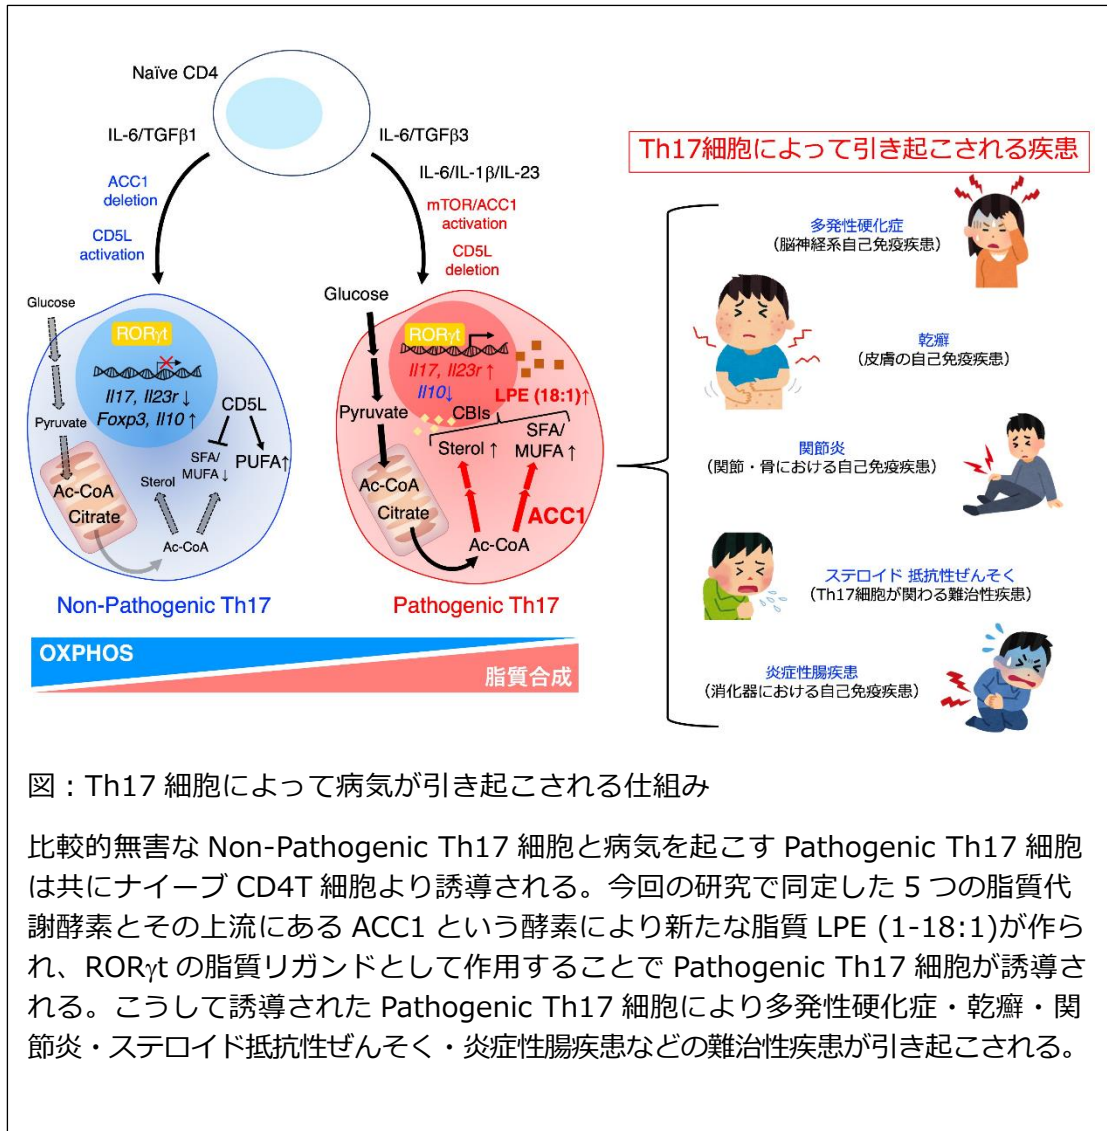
Naïve CD4

IL-6/TGFβ1

IL-6/TGFβ3

IL-6/IL-1β/IL-23

ACC1 deletion

CD5L activation

mTOR/ACC1 activation

CD5L deletion

Glucose

RORγt

*Il17, Il23r* ↓
*Foxp3, Il10* ↑

CD5L

Pyruvate

SFA/ MUFA ↓

PUFA↑

Sterol

Ac-CoA

Citrate

Ac-CoA

Non-Pathogenic Th17

Glucose

RORγt

*Il17, Il23r* ↑
*Il10*↓

LPE (18:1)↑

Pyruvate

CBIs

Sterol ↑

SFA/ MUFA ↑

Ac-CoA

Citrate

ACC1

Ac-CoA

Pathogenic Th17

OXPHOS

脂質合成

Th17細胞によって引き起こされる疾患

多発性硬化症
（脳神経系自己免疫疾患）

乾癬
（皮膚の自己免疫疾患）

関節炎
（関節・骨における自己免疫疾患）

ステロイド 抵抗性ぜんそく
（Th17細胞が関わる難治性疾患）

炎症性腸疾患
（消化器における自己免疫疾患）

図：Th17 細胞によって病気が引き起こされる仕組み

比較的無害な Non-Pathogenic Th17 細胞と病気を起こす Pathogenic Th17 細胞は共にナイーブ CD4T 細胞より誘導される。今回の研究で同定した 5 つの脂質代謝酵素とその上流にある ACC1 という酵素により新たな脂質 LPE (1-18:1)が作られ、RORγt の脂質リガンドとして作用することで Pathogenic Th17 細胞が誘導される。こうして誘導された Pathogenic Th17 細胞により多発性硬化症・乾癬・関節炎・ステロイド抵抗性ぜんそく・炎症性腸疾患などの難治性疾患が引き起こされる。